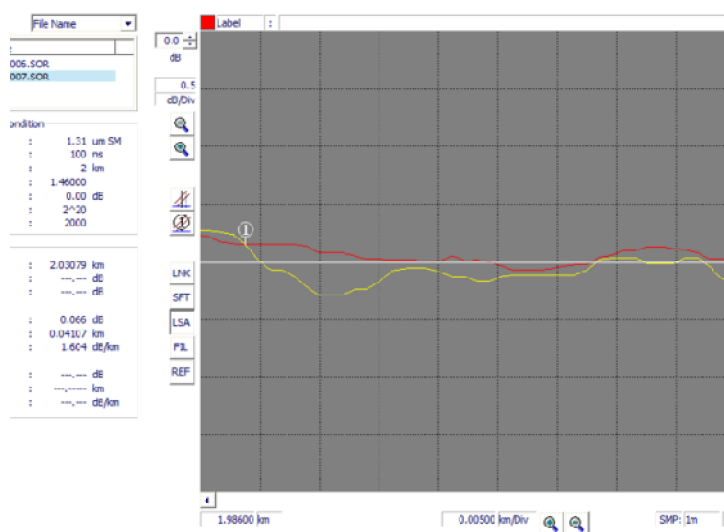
File Name
006.SOR
007.SOR
ondition
: 1.31 um SM
: 100 ns
: 2 km
: 1.46000
: 0.00 dB
: 2^20
: 2000

: 2.03079 km
: ---.--- dB
: ---.--- dB

: 0.066 dB
: 0.04107 km
: 1.604 dB/km

: ---.--- dB
: ---.----- km
: ---.--- dB/km

0.0
dB
0.5
dB/Div

LNK
SFT
LSA
FIL
REF

Label :

①

1.98600 km
0.00500 km/Div
SMP: 1m